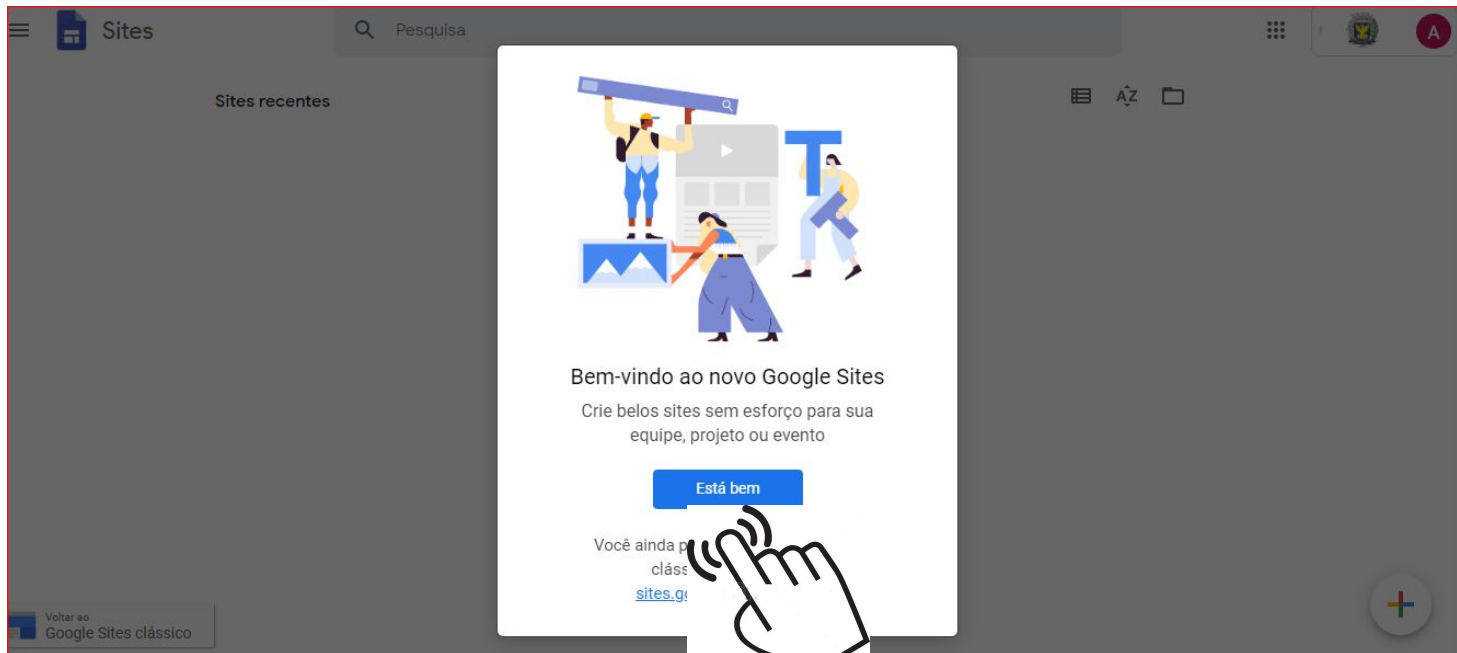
Sites

Pesquisa

A

Sites recentes

AZ

Bem-vindo ao novo Google Sites

Crie belos sites sem esforço para sua equipe, projeto ou evento

Está bem

Você ainda p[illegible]

cláss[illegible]

sites.g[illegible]

Voltar ao
Google Sites clássico

+